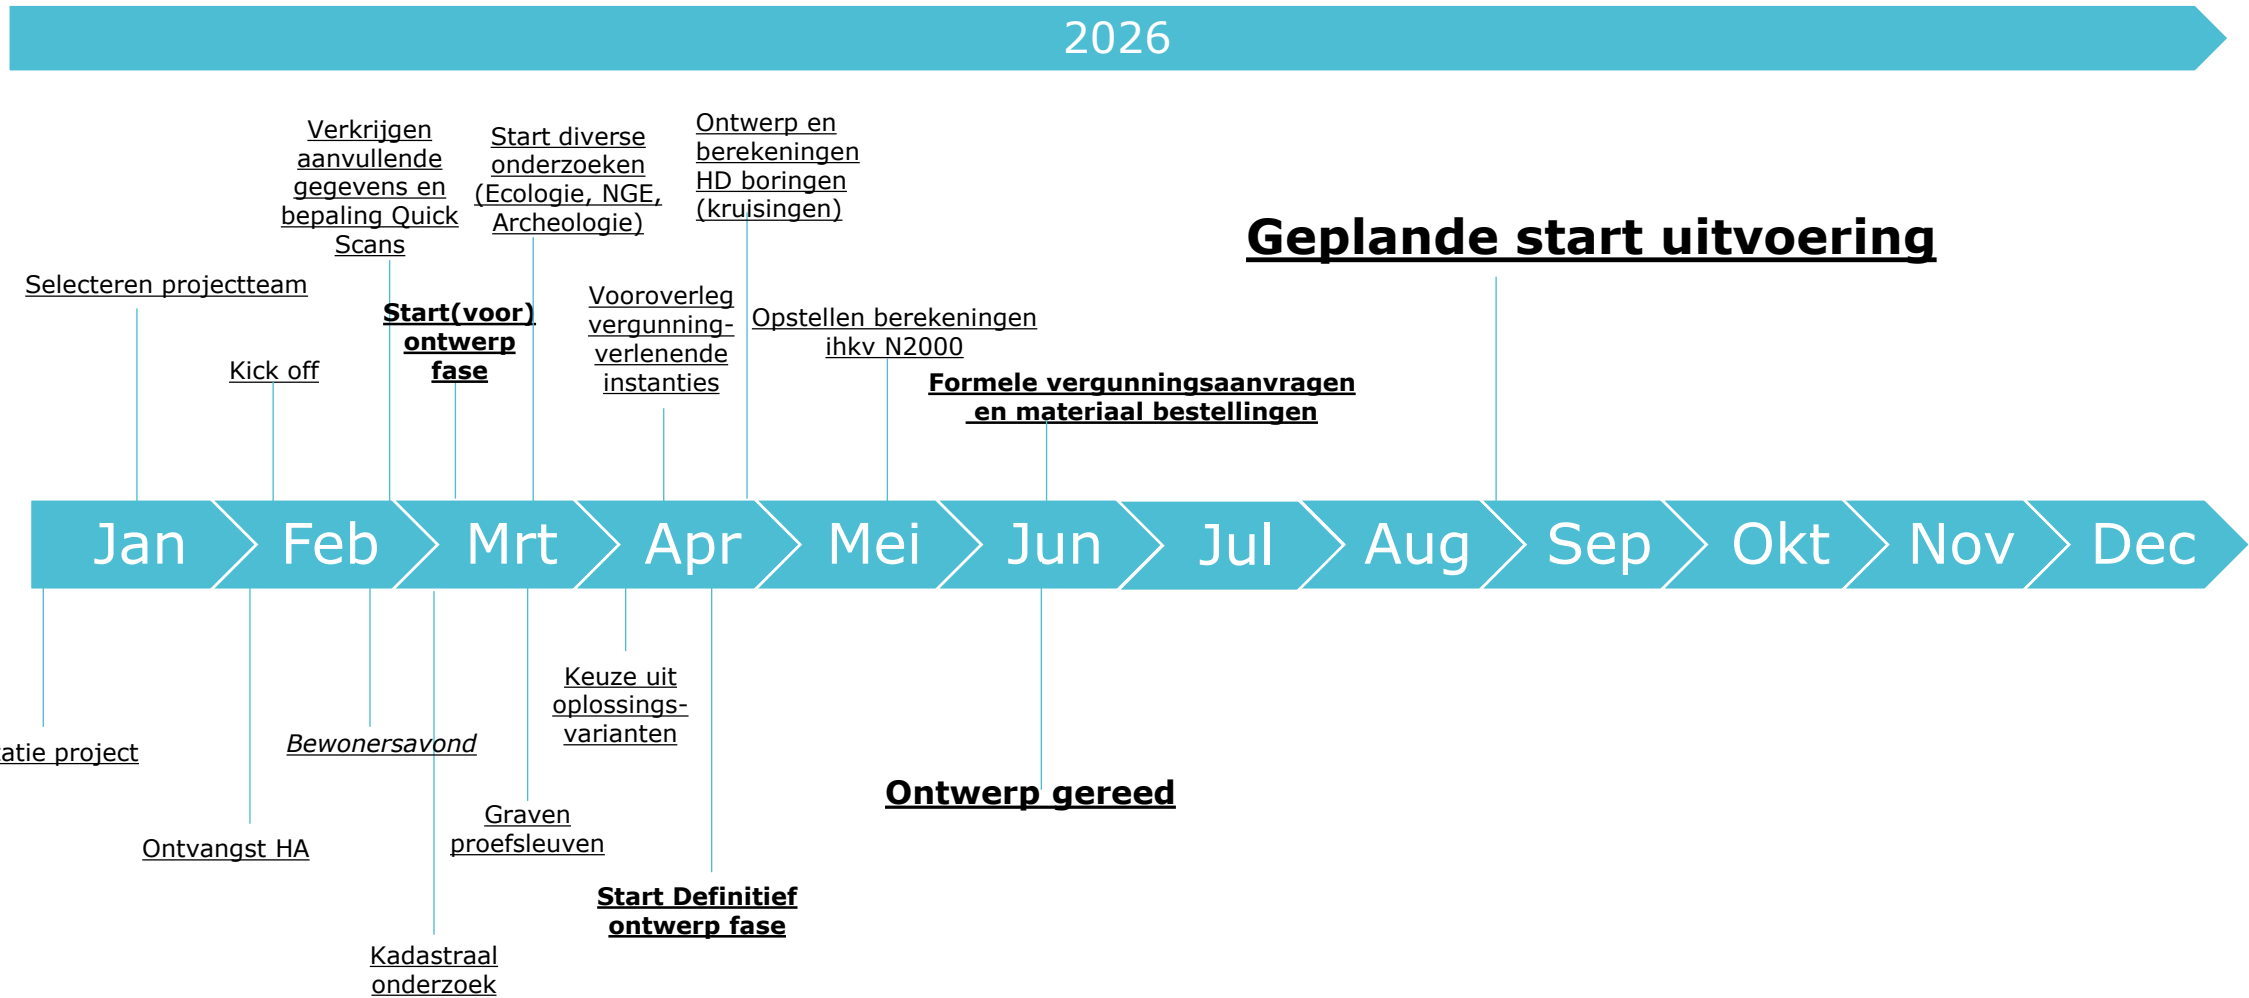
2026

Verkrijgen aanvullende gegevens en bepaling Quick Scans

Start diverse onderzoeken (Ecologie, NGE, Archeologie)

Ontwerp en berekeningen HD boringen (kruisingen)

Geplande start uitvoering

Selecteren projectteam

Start(voor) ontwerp fase

Vooroverleg vergunning-verlenende instanties

Opstellen berekeningen ihkv N2000

Kick off

Formele vergunningsaanvragen en materiaal bestellingen

Jan Feb Mrt Apr Mei Jun Jul Aug Sep Okt Nov Dec

Keuze uit oplossings-varianten

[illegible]atie project

Bewonersavond

Ontwerp gereed

Graven proefsleuven

Ontvangst HA

Start Definitief ontwerp fase

Kadastraal onderzoek